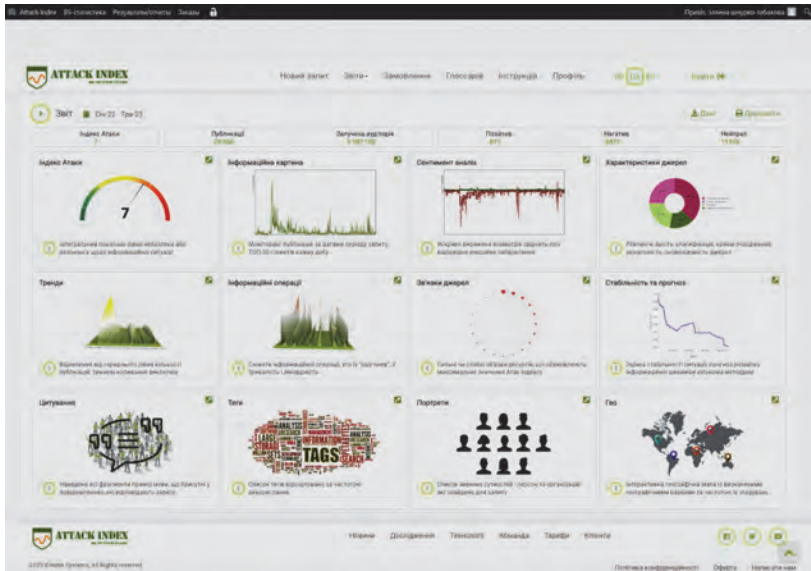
Attack Index BI-статистика Результати/отчеты Заказы

Привіт, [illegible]

ATTACK INDEX

Новий запит Звіти Замовлення Глосарій Інструкція Профіль UA Вийти

Звіт Січ 22 - Тра 22

Друк Поділитись

| Індекс Атаки | Публікації | Залучена аудиторія | Позитив | Негатив | Нейтрал |
|---|---|---|---|---|---|
| 7 | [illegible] | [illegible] | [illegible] | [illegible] | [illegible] |

Індекс Атаки

7

Інтегральний показник рівня негативу або ризиків щодо інформаційної ситуації

Інформаційна картина

Моніторинг публікацій за вибраний період запиту. ТОП-10 сюжетів кожну добу

Сентимент аналіз

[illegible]

Характеристики джерел

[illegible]

Тренди

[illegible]

Інформаційні операції

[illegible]

Зв'язки джерел

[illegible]

Стабільність та прогноз

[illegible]

Цитування

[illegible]

Теги

TAGS

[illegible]

Портрети

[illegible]

Гео

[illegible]

ATTACK INDEX

Новини Дослідження Технології Команда Тарифи Клієнти

2020 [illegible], All Rights reserved

Політика конфіденційності Оферта Напишіть нам